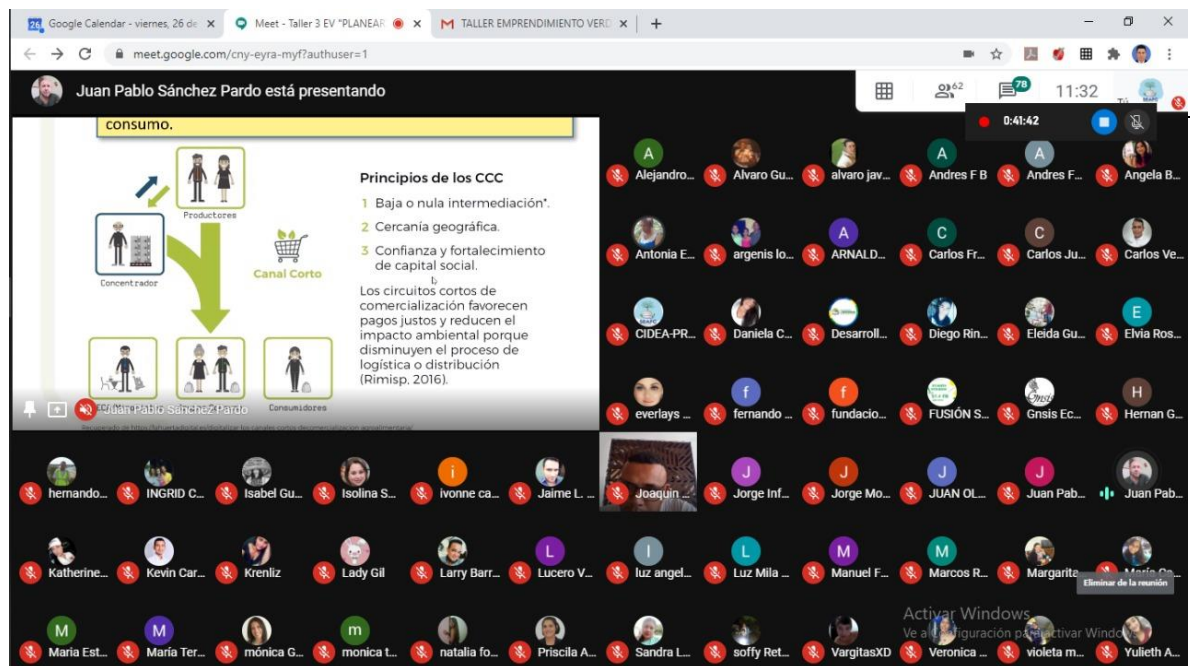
Google Calendar - viernes, 26 de
Meet - Taller 3 EV "PLANEAR
TALLER EMPRENDIMIENTO VERD
meet.google.com/cny-eyra-myf?authuser=1
Juan Pablo Sánchez Pardo está presentando
62
78
11:32
0:41:42

consumo.

Productores
Concentrador
Canal Corto
Consumidores

Principios de los CCC
1 Baja o nula intermediación*.
2 Cercanía geográfica.
3 Confianza y fortalecimiento de capital social.

Los circuitos cortos de comercialización favorecen pagos justos y reducen el impacto ambiental porque disminuyen el proceso de logística o distribución (Rimisp, 2016).

Juan Pablo Sánchez Pardo
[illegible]

Alejandro...
Alvaro Gu...
alvaro jav...
Andres F B
Andres F...
Angela B...
Antonia E...
argenis lo...
ARNALD...
Carlos Fr...
Carlos Ju...
Carlos Ve...
CIDEA-PR...
Daniela C...
Desarroll...
Diego Rin...
Eleida Gu...
Elvia Ros...
everlays ...
fernando ...
fundacio...
FUSIÓN S...
Gnsis Ec...
Hernan G...
hernando...
INGRID C...
Isabel Gu...
Isolina S...
ivonne ca...
Jaime L...
Joaquin ...
Jorge Inf...
Jorge Mo...
JUAN OL...
Juan Pab...
Juan Pab...
Katherine...
Kevin Car...
Krenliz
Lady Gil
Larry Barr...
Lucero V...
luz angel...
Luz Mila ...
Manuel F...
Marcos R...
Margarita...
María Ca...
Eliminar de la reunión
Maria Est...
María Ter...
mónica G...
monica t...
natalia fo...
Priscila A...
Sandra L...
soffy Ret...
VargitasXD
Veronica ...
violeta m...
Yulieth A...
Activar Windows
Ve a Configuración para activar Windows.